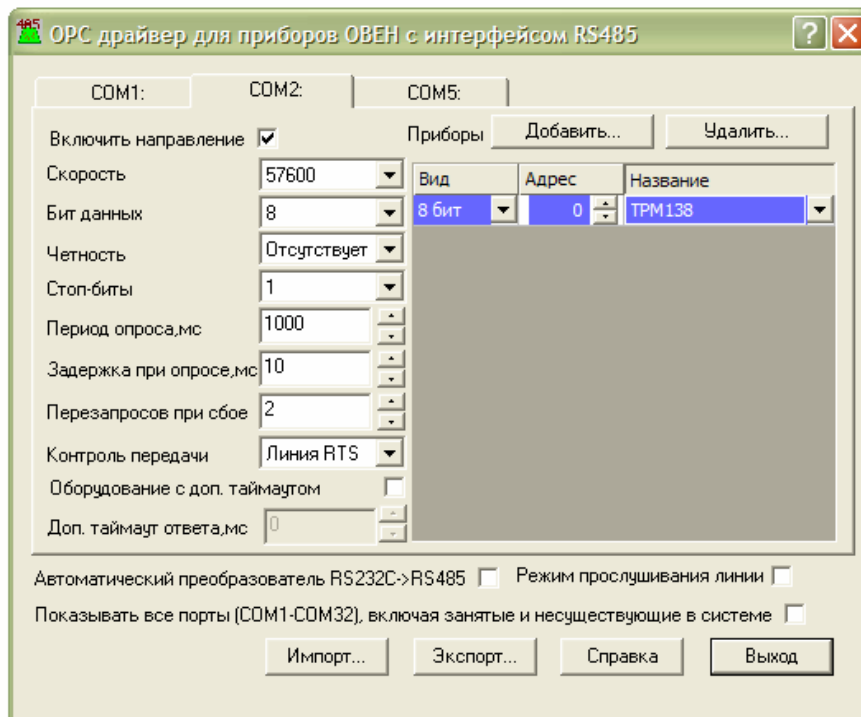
485 OPC драйвер для приборов ОВЕН с интерфейсом RS485

? X

COM1: COM2: COM5:

Включить направление ✓

Приборы Добавить... Удалить...

Скорость 57600

Бит данных 8

Четность Отсутствует

Стоп-биты 1

Период опроса,мс 1000

Задержка при опросе,мс 10

Перезапросов при сбое 2

Контроль передачи Линия RTS

Оборудование с доп. таймаутом

Доп. таймаут ответа,мс 0

| Вид | Адрес | Название |
|---|---|---|
| 8 бит | 0 | ТРМ138 |

Автоматический преобразователь RS232C->RS485 Режим прослушивания линии

Показывать все порты (COM1-COM32), включая занятые и несуществующие в системе

Импорт... Экспорт... Справка Выход